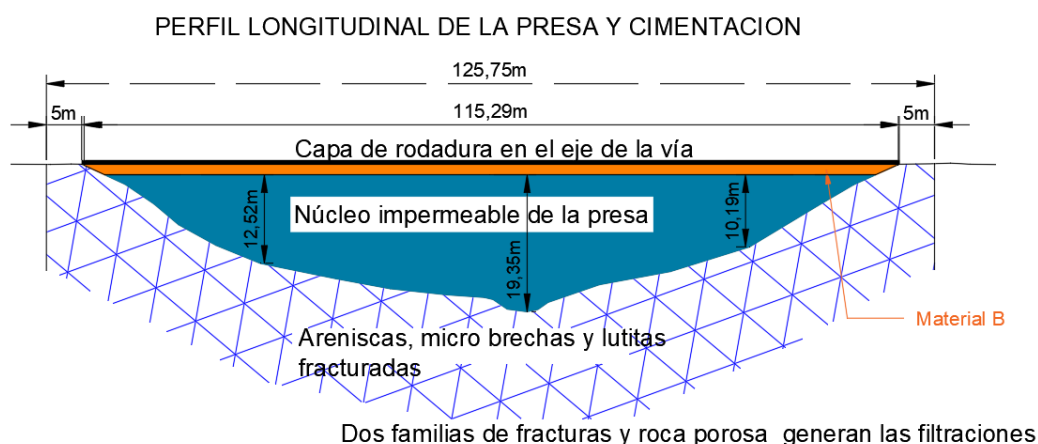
PERFIL LONGITUDINAL DE LA PRESA Y CIMENTACION

125,75m

5m

115,29m

5m

Capa de rodadura en el eje de la vía

12,52m

Núcleo impermeable de la presa

19,35m

10,19m

Material B

Areniscas, micro brechas y lutitas fracturadas

Dos familias de fracturas y roca porosa generan las filtraciones